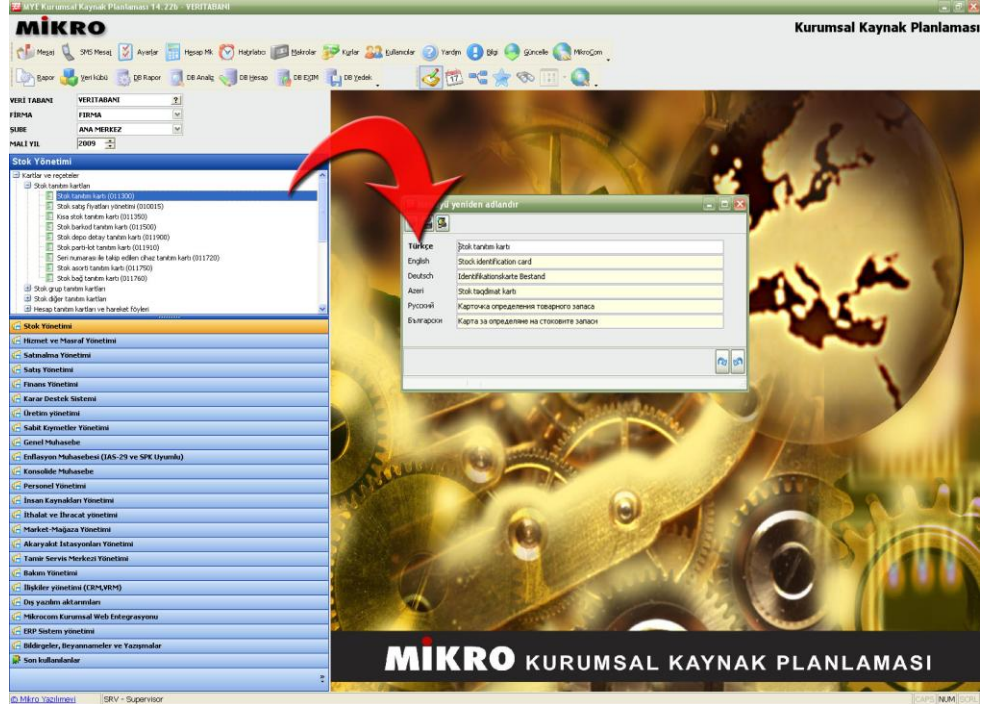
MYE Kurumsal Kaynak Planlaması 14.226 - VERITABANI

MİKRO

Kurumsal Kaynak Planlaması

Mesaj SMS Mesaj Ayarlar Hesap Mk. Hatırlatıcı Makrolar Kurlar Kullanıcılar Yardım Bilgi Güncelle MikroCom

Rapor Yeri küba DB Rapor DB Analiz DB Hesap DB EXİM DB Yedek

VERİ TABANI VERITABANI
FİRMA FIRMA
ŞUBE ANA MERKEZ
MALİ YIL 2009

Stok Yönetimi

Kartlar ve reçeteler
Stok tanıtım kartları
Stok tanıtım kartı (011300)
Stok satış fiyatları yönetimi (010015)
Kısa stok tanıtım kartı (011350)
Stok barkod tanıtım kartı (011500)
Stok depo detay tanıtım kartı (011900)
Stok parti-lot tanıtım kartı (011910)
Seri numarası ile takip edilen cihaz tanıtım kartı (011720)
Stok asorti tanıtım kartı (011750)
Stok bağ tanıtım kartı (011760)
Stok grup tanıtım kartları
Stok diğer tanıtım kartları
Hesap tanıtım kartları ve hareket föyleri

Stok Yönetimi
Hizmet ve Masraf Yönetimi
Satınalma Yönetimi
Satış Yönetimi
Finans Yönetimi
Karar Destek Sistemi
Üretim yönetimi
Sabit Kıymetler Yönetimi
Genel Muhasebe
Enflasyon Muhasebesi (IAS-29 ve SPK Uyumlu)
Konsolide Muhasebe
Personel Yönetimi
İnsan Kaynakları Yönetimi
İthalat ve İhracat yönetimi
Market-Mağaza Yönetimi
Akaryakıt İstasyonları Yönetimi
Tamir Servis Merkezi Yönetimi
Bakım Yönetimi
İlişkiler yönetimi (CRM,VRM)
Dış yazılım aktarımları
Mikrocom Kurumsal Web Entegrasyonu
ERP Sistem yönetimi
Bildirgeler, Beyannameler ve Yazışmalar
Son kullanılanlar

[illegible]yd yeniden adlandır

| Türkçe | Stok tanıtım kartı |
|---|---|
| English | Stock identification card |
| Deutsch | Identifikationskarte Bestand |
| Azeri | Stok taqdimat kartı |
| Русский | Карточка определения товарного запаса |
| Български | Карта за определяне на стоковите запаси |

MİKRO KURUMSAL KAYNAK PLANLAMASI

© Mikro Yazılımevi SRV - Supervisor CAPS NUM SCRL